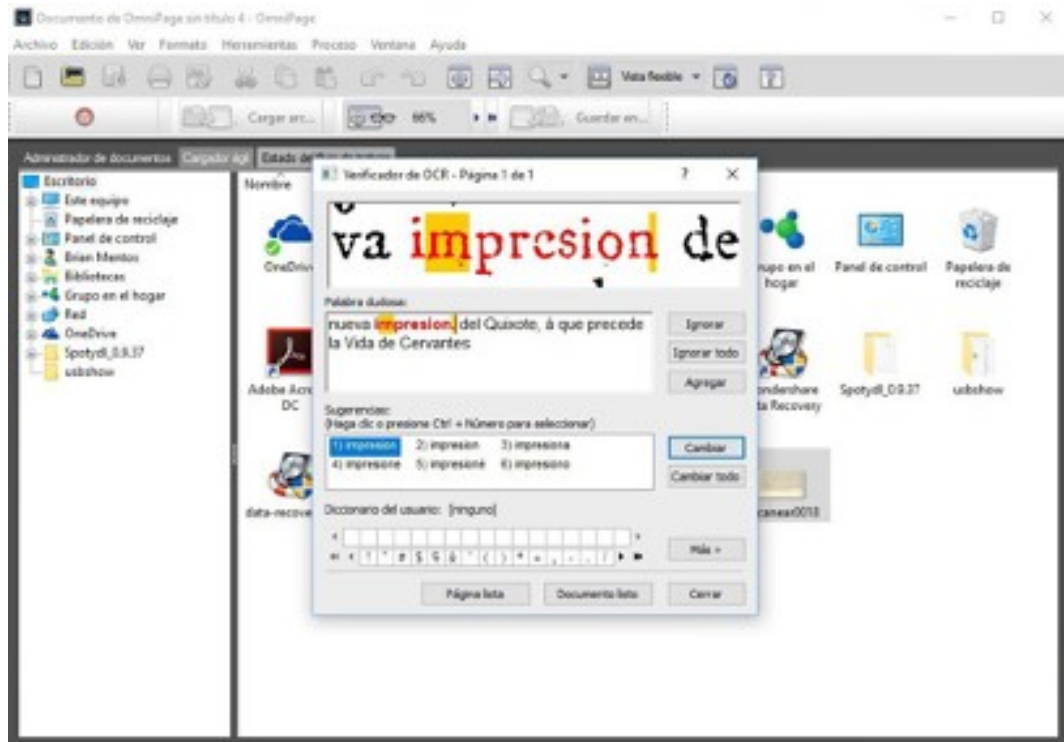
Documento de OmniPage sin título 4 - OmniPage

Archivo Edición Ver Formato Herramientas Proceso Ventana Ayuda

Vista flexible

Cargar arc... 66% Guardar en...

Administrador de documentos Cargador ágil Estado de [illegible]

Escritorio
Este equipo
Papelera de reciclaje
Panel de control
Brian Mentos
Bibliotecas
Grupo en el hogar
Red
OneDrive
Spotydl_0.9.37
usbshow

Nombre

OneDrive

Adobe Acro DC

data-recove

upo en el hogar

Panel de control

Papelera de reciclaje

ondershare ta Recovery

Spotydl_0.9.37

usbshow

canear0018

Verificador de OCR - Página 1 de 1

va imprcsion de

Palabra dudosa:

nueva impresion, del Quixote, á que precede la Vida de Cervantes

Ignorar

Ignorar todo

Agregar

Sugerencias:
(Haga clic o presione Ctrl + Número para seleccionar)

1) impresion 2) impresion 3) impresiona
4) impresore 5) impresione 6) impresiono

Cambiar

Cambiar todo

Diccionario del usuario: [ninguno]

Más >

Página lista

Documento listo

Cerrar